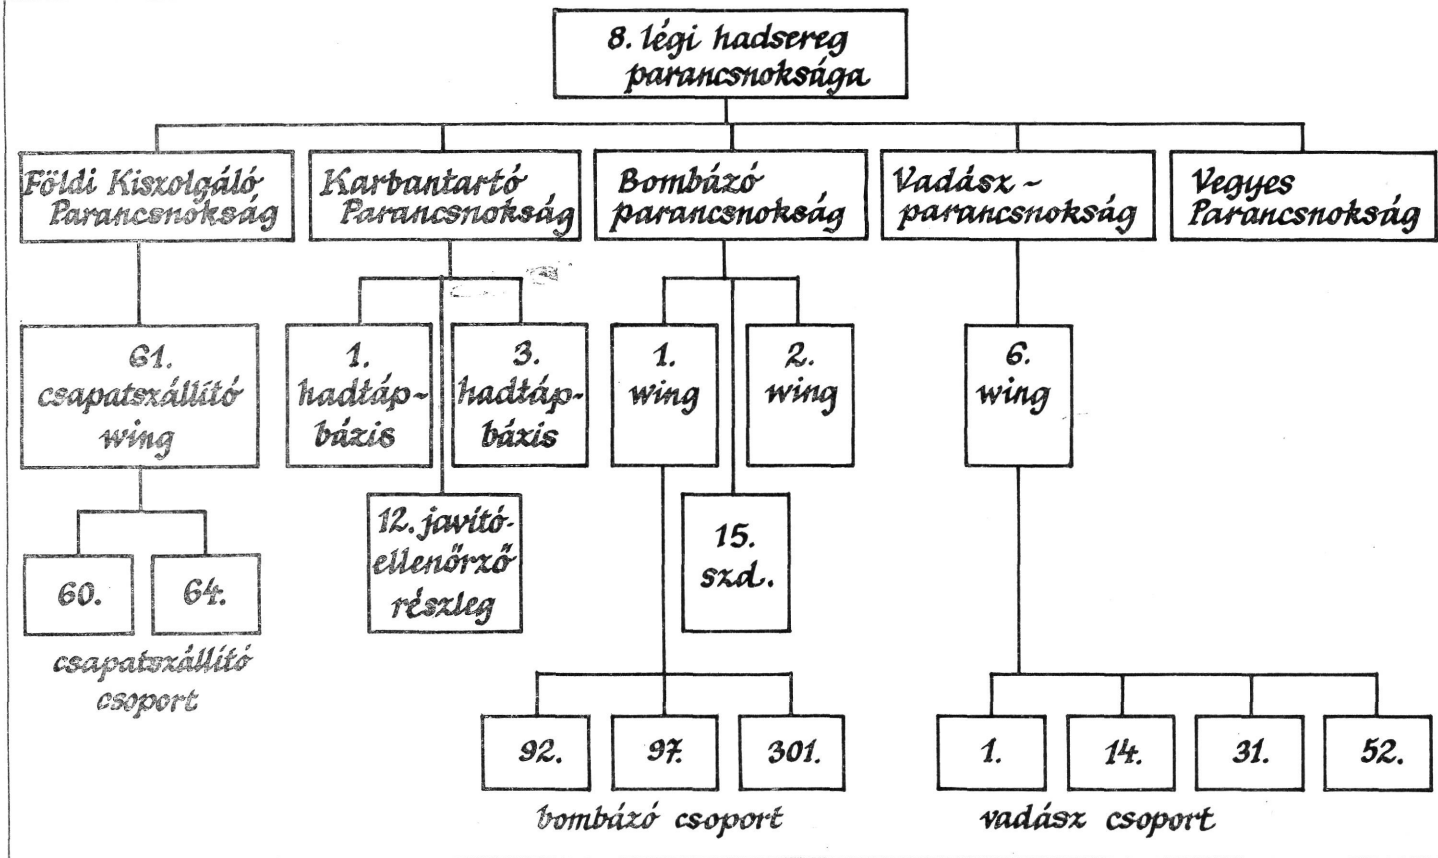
8. légi hadsereg parancsnoksága

Földi Kiszolgáló Parancsnokság

Karbantartó Parancsnokság

Bombázó parancsnokság

Vadász - parancsnokság

Vegyes Parancsnokság

61. csapatszállító wing

1. hadtáp-bázis

3. hadtáp-bázis

1. wing

2. wing

6. wing

12. javító-ellenőrző részleg

15. szd.

60.

64.

csapatszállító csoport

92.

97.

301.

bombázó csoport

1.

14.

31.

52.

vadász csoport